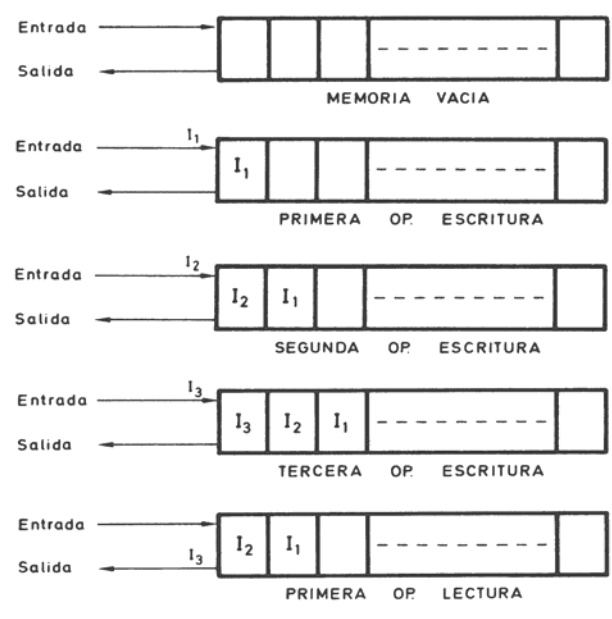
Entrada

Salida

MEMORIA VACIA

Entrada $I_1$

Salida

$I_1$

PRIMERA OP. ESCRITURA

Entrada $I_2$

Salida

$I_2$ $I_1$

SEGUNDA OP. ESCRITURA

Entrada $I_3$

Salida

$I_3$ $I_2$ $I_1$

TERCERA OP. ESCRITURA

Entrada

Salida $I_3$

$I_2$ $I_1$

PRIMERA OP. LECTURA